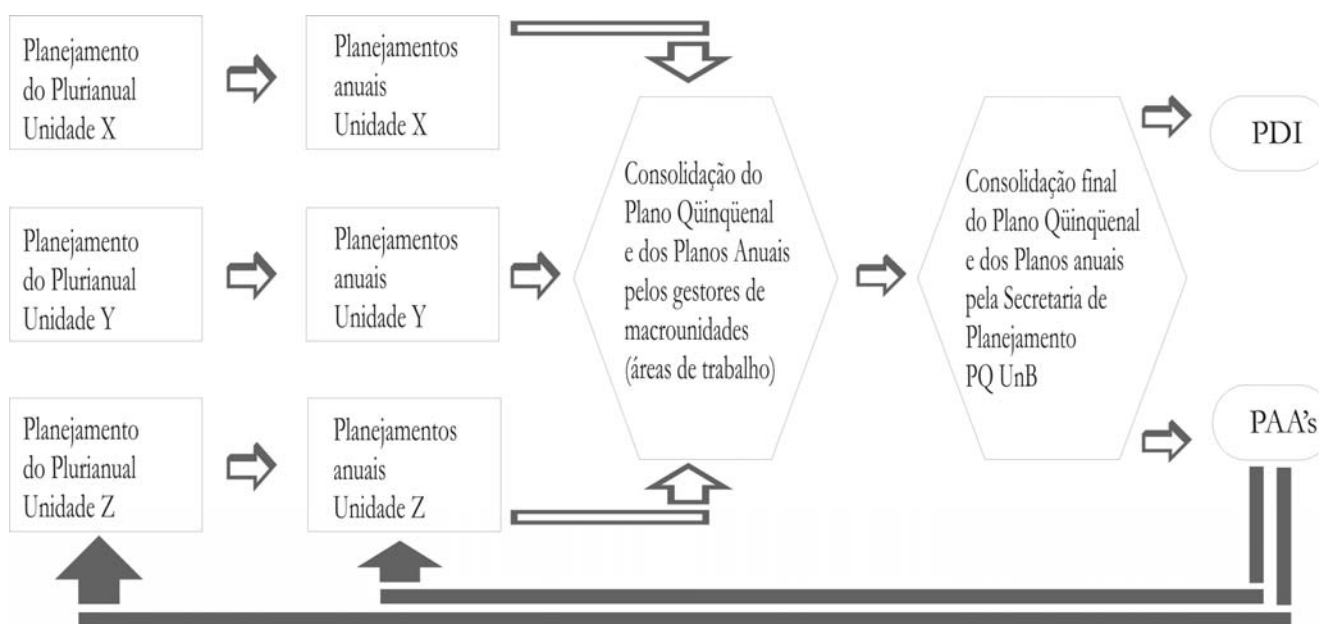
Planejamento do Plurianual Unidade X

Planejamentos anuais Unidade X

Planejamento do Plurianual Unidade Y

Planejamentos anuais Unidade Y

Planejamento do Plurianual Unidade Z

Planejamentos anuais Unidade Z

Consolidação do Plano Qüinqüenal e dos Planos Anuais pelos gestores de macrounidades (áreas de trabalho)

Consolidação final do Plano Qüinqüenal e dos Planos anuais pela Secretaria de Planejamento PQ UnB

PDI

PAA's